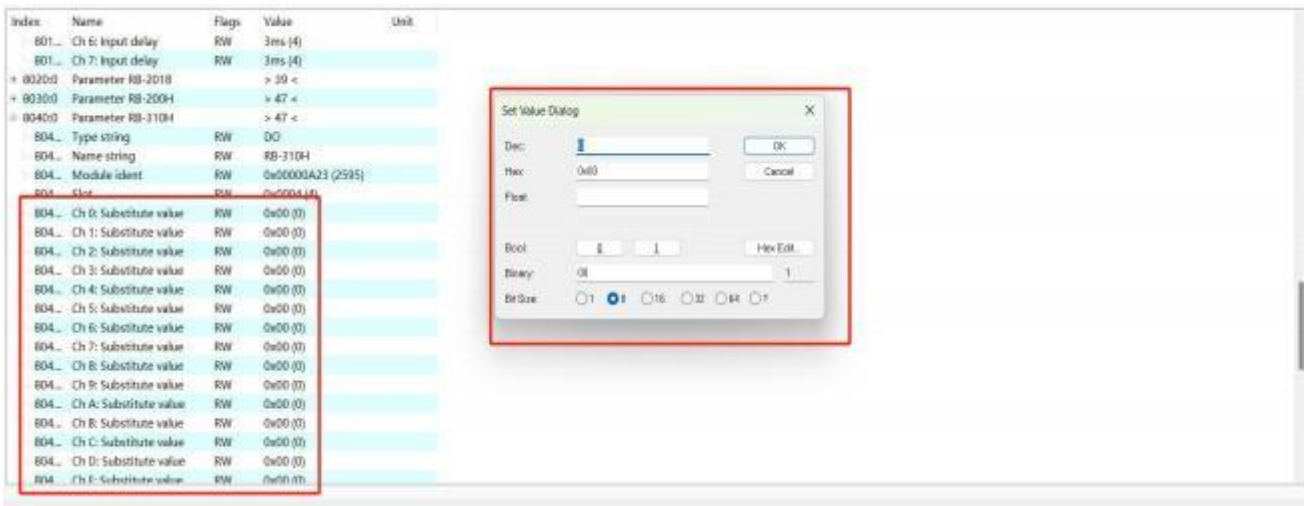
| Index | Name | Flags | Value | Unit |
|---|---|---|---|---|
| 801... | Ch 6: Input delay | RW | 3ms (4) | |
| 801... | Ch 7: Input delay | RW | 3ms (4) | |
| + 8020:0 | Parameter RB-201B | | > 39 < | |
| + 8030:0 | Parameter RB-200H | | > 47 < | |
| - 8040:0 | Parameter RB-310H | | > 47 < | |
| 804... | Type string | RW | DO | |
| 804... | Name string | RW | RB-310H | |
| 804... | Module ident | RW | 0x00000A23 (2595) | |
| 804... | Slot | RW | 0x0004 (4) | |
| 804... | Ch 0: Substitute value | RW | 0x00 (0) | |
| 804... | Ch 1: Substitute value | RW | 0x00 (0) | |
| 804... | Ch 2: Substitute value | RW | 0x00 (0) | |
| 804... | Ch 3: Substitute value | RW | 0x00 (0) | |
| 804... | Ch 4: Substitute value | RW | 0x00 (0) | |
| 804... | Ch 5: Substitute value | RW | 0x00 (0) | |
| 804... | Ch 6: Substitute value | RW | 0x00 (0) | |
| 804... | Ch 7: Substitute value | RW | 0x00 (0) | |
| 804... | Ch 8: Substitute value | RW | 0x00 (0) | |
| 804... | Ch 9: Substitute value | RW | 0x00 (0) | |
| 804... | Ch A: Substitute value | RW | 0x00 (0) | |
| 804... | Ch B: Substitute value | RW | 0x00 (0) | |
| 804... | Ch C: Substitute value | RW | 0x00 (0) | |
| 804... | Ch D: Substitute value | RW | 0x00 (0) | |
| 804... | Ch E: Substitute value | RW | 0x00 (0) | |

Set Value Dialog
X

Dec: 0
OK
Hex: 0x00
Cancel
Float:

Bool: 0 1
Hex Edit...
Binary: 00
1
Bit Size: 1 8 16 32 64 ?